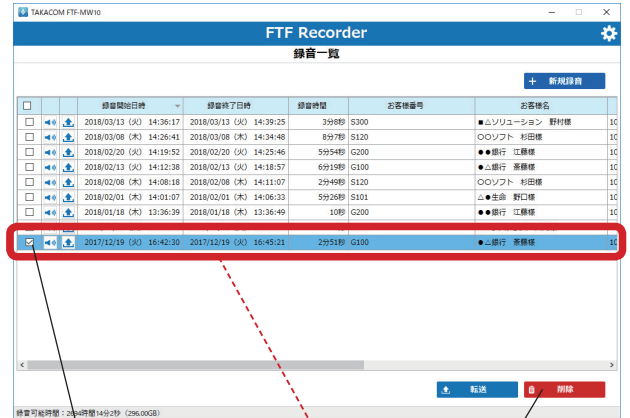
TAKACOM FTF-MW10

FTF Recorder

録音一覧

+ 新規録音

| | | | 録音開始日時 | 録音終了日時 | 録音時間 | お客様番号 | お客様名 | |
|---|---|---|---|---|---|---|---|---|
| | | | 2018/03/13（火） 14:36:17 | 2018/03/13（火） 14:39:25 | 3分8秒 | S300 | ■△ソリューション　野村様 | 10 |
| | | | 2018/03/08（木） 14:26:41 | 2018/03/08（木） 14:34:48 | 8分7秒 | S120 | 〇〇ソフト　杉田様 | 10 |
| | | | 2018/02/20（火） 14:19:52 | 2018/02/20（火） 14:25:46 | 5分54秒 | G200 | ●●銀行　江藤様 | 10 |
| | | | 2018/02/13（火） 14:12:38 | 2018/02/13（火） 14:18:57 | 6分19秒 | G100 | ●△銀行　斎藤様 | 10 |
| | | | 2018/02/08（木） 14:08:18 | 2018/02/08（木） 14:11:07 | 2分49秒 | S120 | 〇〇ソフト　杉田様 | 10 |
| | | | 2018/02/01（木） 14:01:07 | 2018/02/01（木） 14:06:33 | 5分26秒 | S101 | △●生命　野口様 | 10 |
| | | | 2018/01/18（木） 13:36:39 | 2018/01/18（木） 13:36:49 | 10秒 | G200 | ●●銀行　江藤様 | 10 |
| ☑ | | | 2017/12/19（火） 16:42:30 | 2017/12/19（火） 16:45:21 | 2分51秒 | G100 | ●△銀行　斎藤様 | 10 |

転送

削除

録音可能時間：2894時間14分2秒（296.00GB）